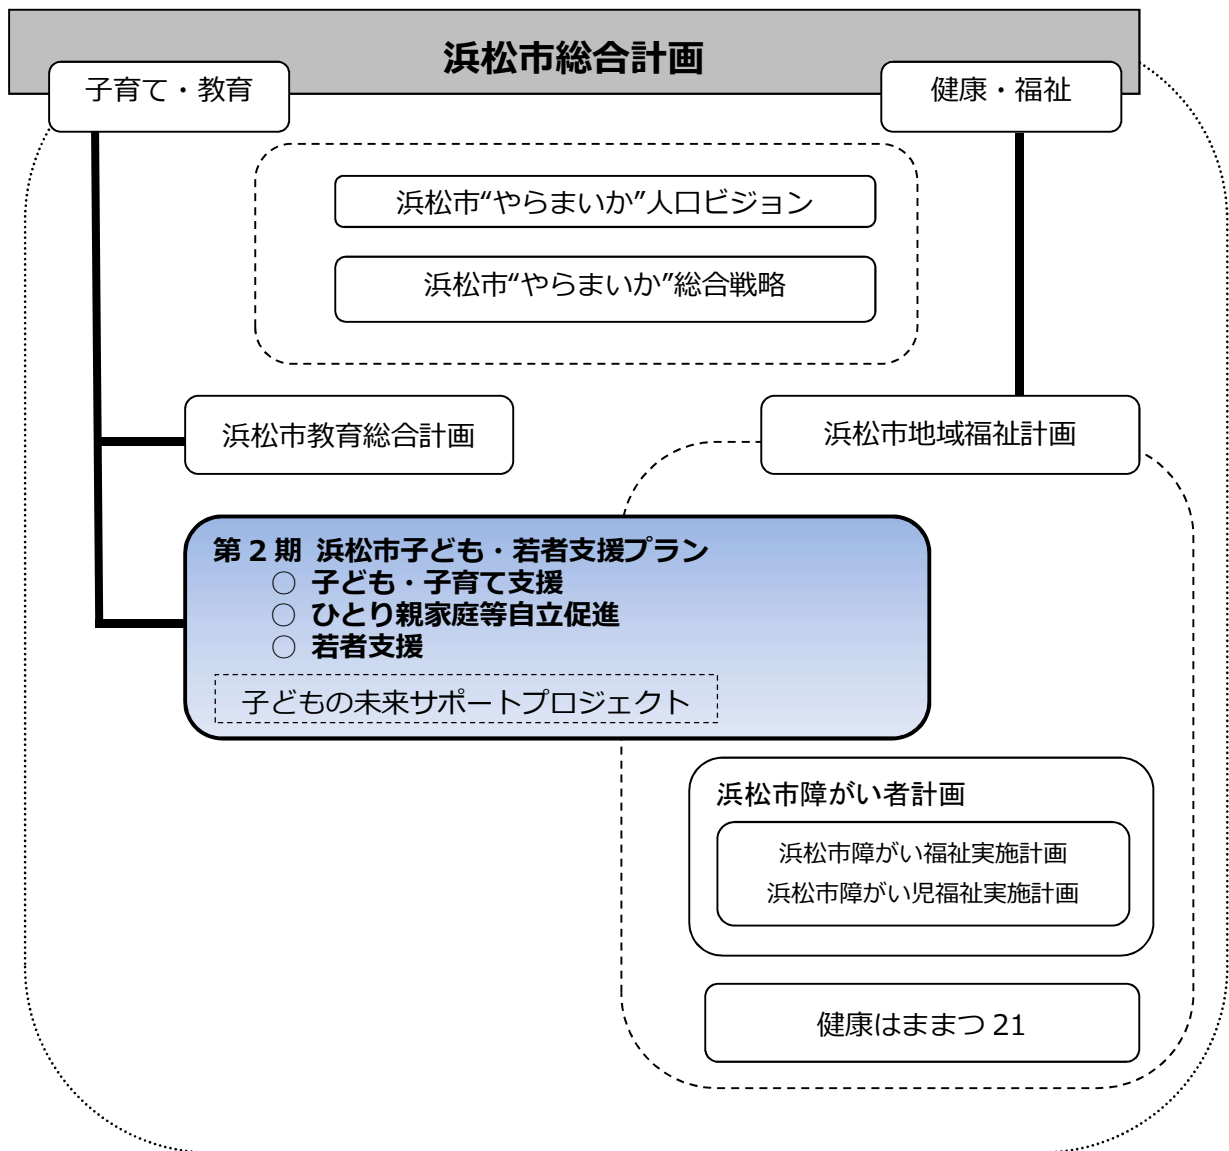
浜松市総合計画

子育て・教育

健康・福祉

浜松市"やらまいか"人口ビジョン

浜松市"やらまいか"総合戦略

浜松市教育総合計画

浜松市地域福祉計画

第２期 浜松市子ども・若者支援プラン
○ 子ども・子育て支援
○ ひとり親家庭等自立促進
○ 若者支援

子どもの未来サポートプロジェクト

浜松市障がい者計画

浜松市障がい福祉実施計画
浜松市障がい児福祉実施計画

健康はままつ 21